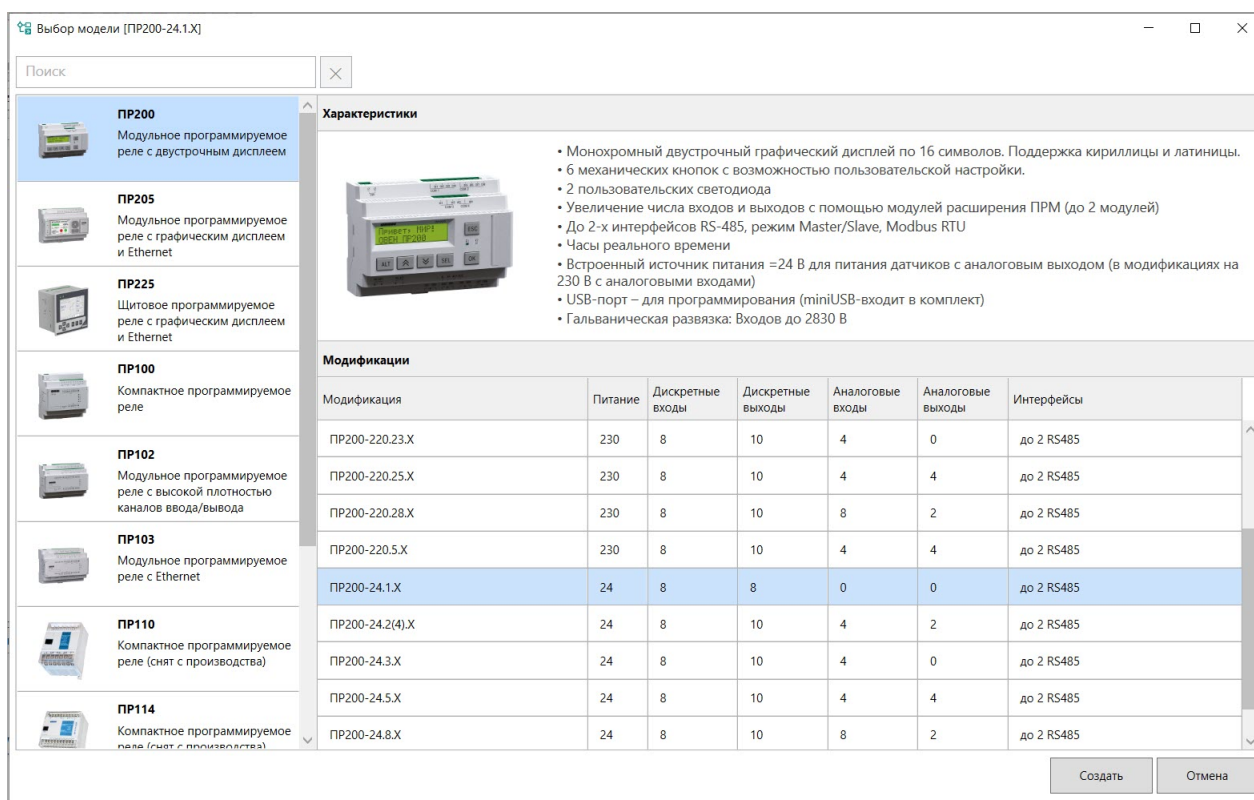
Выбор модели [ПР200-24.1.X]

Поиск

ПР200
Модульное программируемое реле с двустрочным дисплеем

ПР205
Модульное программируемое реле с графическим дисплеем и Ethernet

ПР225
Щитовое программируемое реле с графическим дисплеем и Ethernet

ПР100
Компактное программируемое реле

ПР102
Модульное программируемое реле с высокой плотностью каналов ввода/вывода

ПР103
Модульное программируемое реле с Ethernet

ПР110
Компактное программируемое реле (снят с производства)

ПР114
Компактное программируемое реле (снят с производства)

Характеристики

Привет! МИР!
ОВЕН ПР200
ESC
ALT SEL OK

• Монохромный двустрочный графический дисплей по 16 символов. Поддержка кириллицы и латиницы.
• 6 механических кнопок с возможностью пользовательской настройки.
• 2 пользовательских светодиода
• Увеличение числа входов и выходов с помощью модулей расширения ПРМ (до 2 модулей)
• До 2-х интерфейсов RS-485, режим Master/Slave, Modbus RTU
• Часы реального времени
• Встроенный источник питания =24 В для питания датчиков с аналоговым выходом (в модификациях на 230 В с аналоговыми входами)
• USB-порт – для программирования (miniUSB-входит в комплект)
• Гальваническая развязка: Входов до 2830 В

Модификации

| Модификация | Питание | Дискретные входы | Дискретные выходы | Аналоговые входы | Аналоговые выходы | Интерфейсы |
|---|---|---|---|---|---|---|
| ПР200-220.23.X | 230 | 8 | 10 | 4 | 0 | до 2 RS485 |
| ПР200-220.25.X | 230 | 8 | 10 | 4 | 4 | до 2 RS485 |
| ПР200-220.28.X | 230 | 8 | 10 | 8 | 2 | до 2 RS485 |
| ПР200-220.5.X | 230 | 8 | 10 | 4 | 4 | до 2 RS485 |
| ПР200-24.1.X | 24 | 8 | 8 | 0 | 0 | до 2 RS485 |
| ПР200-24.2(4).X | 24 | 8 | 10 | 4 | 2 | до 2 RS485 |
| ПР200-24.3.X | 24 | 8 | 10 | 4 | 0 | до 2 RS485 |
| ПР200-24.5.X | 24 | 8 | 10 | 4 | 4 | до 2 RS485 |
| ПР200-24.8.X | 24 | 8 | 10 | 8 | 2 | до 2 RS485 |

Создать
Отмена